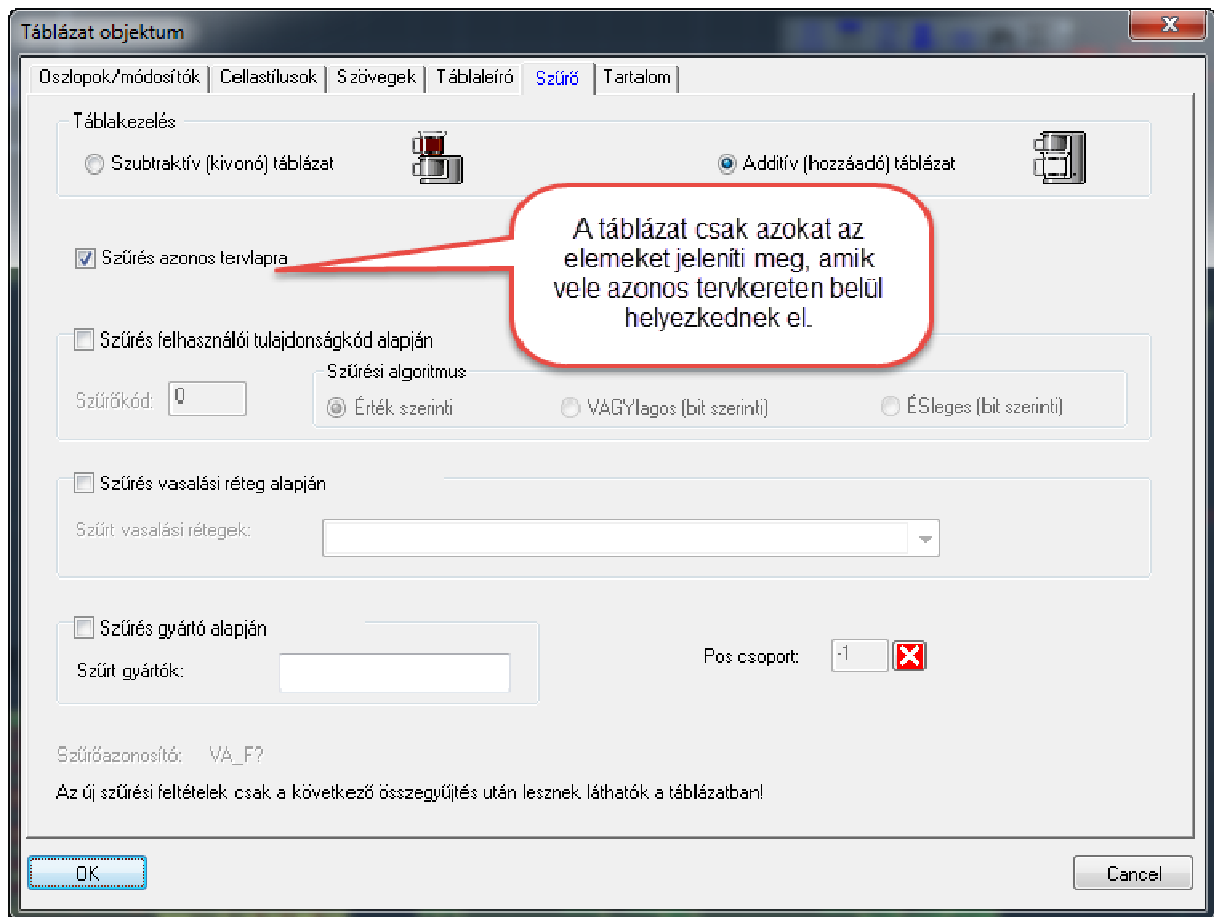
Táblázat objektum

Oszlopok/módosítók | Cellastílusok | Szövegek | Táblaleíró | Szűrő | Tartalom

Táblakezelés

Szubtraktív (kivonó) táblázat

Additív (hozzáadó) táblázat

Szűrés azonos tervlapra

A táblázat csak azokat az elemeket jeleníti meg, amik vele azonos tervkereten belül helyezkednek el.

Szűrés felhasználói tulajdonságkód alapján

Szűrőkód: 0

Szűrési algoritmus

Érték szerinti

VAGYlagos (bit szerinti)

ÉSleges (bit szerinti)

Szűrés vasalási réteg alapján

Szűrt vasalási rétegek:

Szűrés gyártó alapján

Szűrt gyártók:

Pos csoport: -1

Szűrőazonosító: VA_F?

Az új szűrési feltételek csak a következő összegyűjtés után lesznek láthatók a táblázatban!

OK

Cancel